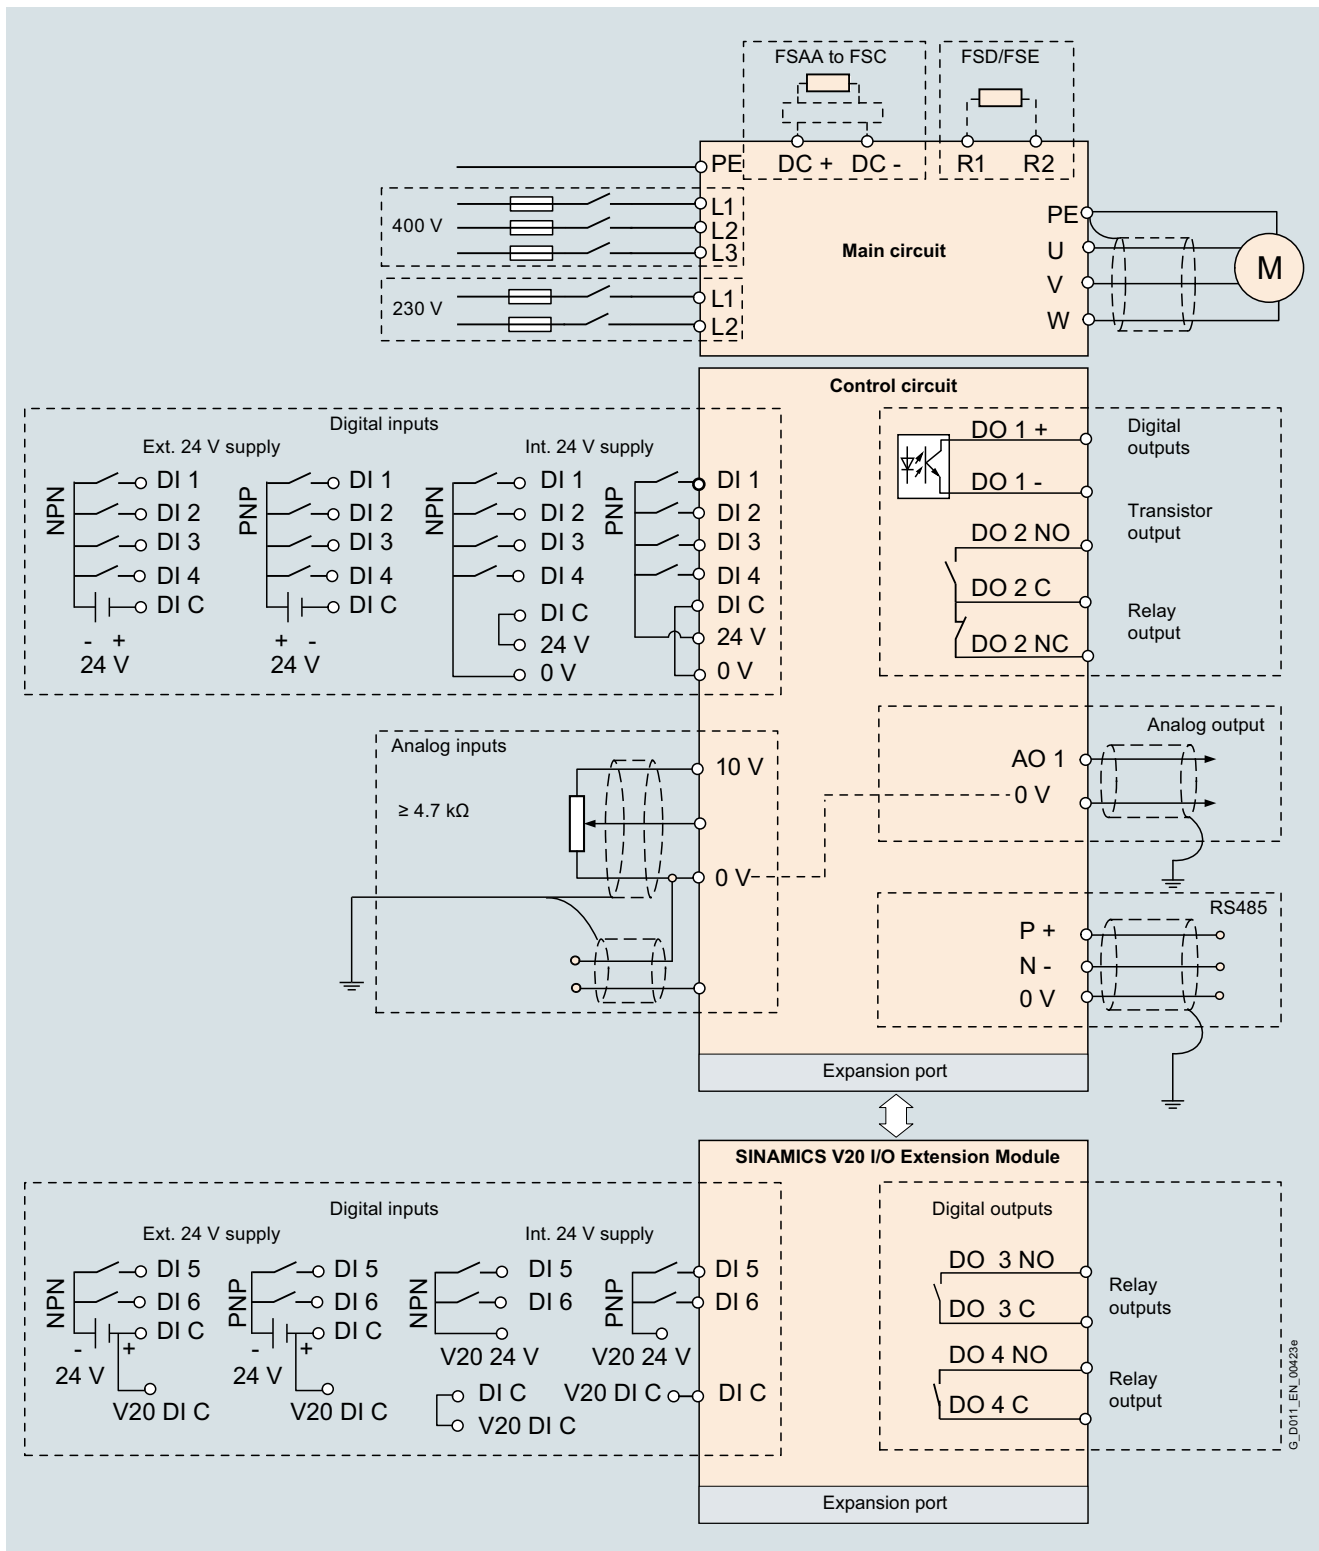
FSAA to FSC

FSD/FSE

PE DC + DC - R1 R2

400 V

L1
L2
L3

230 V

L1
L2

Main circuit

PE
U
V
W

M

Control circuit

Digital inputs

Ext. 24 V supply

Int. 24 V supply

NPN
DI 1
DI 2
DI 3
DI 4
DI C
- +
24 V

PNP
DI 1
DI 2
DI 3
DI 4
DI C
+ -
24 V

NPN
DI 1
DI 2
DI 3
DI 4
DI C
24 V
0 V

PNP
DI 1
DI 2
DI 3
DI 4
DI C
24 V
0 V

DO 1 +
DO 1 -
DO 2 NO
DO 2 C
DO 2 NC

Digital outputs

Transistor output

Relay output

Analog inputs

≥ 4.7 kΩ

10 V
0 V

Analog output

AO 1
0 V

RS485

P +
N -
0 V

Expansion port

SINAMICS V20 I/O Extension Module

Digital inputs

Ext. 24 V supply

Int. 24 V supply

NPN
DI 5
DI 6
DI C
- +
24 V
V20 DI C

PNP
DI 5
DI 6
DI C
- +
24 V
V20 DI C

NPN
DI 5
DI 6
V20 24 V

PNP
DI 5
DI 6
V20 24 V

DI C
V20 DI C

V20 DI C
DI C

Digital outputs

DO 3 NO
DO 3 C
DO 4 NO
DO 4 C

Relay outputs

Relay output

G_D011_EN_00423e

Expansion port